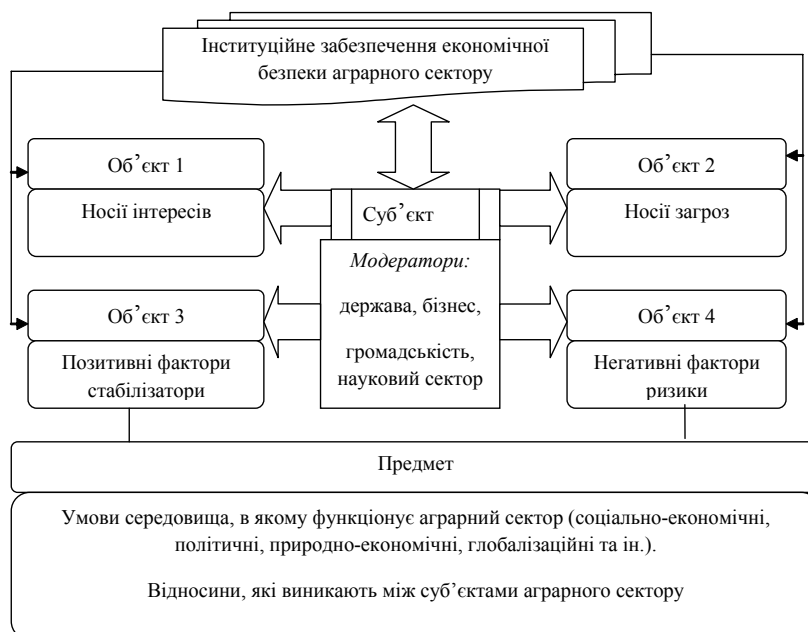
Інституційне забезпечення економічної безпеки аграрного сектору

Об᾽єкт 1

Носії інтересів

Суб᾽єкт

Об᾽єкт 2

Носії загроз

*Модератори:*

держава, бізнес,

громадськість, науковий сектор

Об᾽єкт 3

Позитивні фактори стабілізатори

Об᾽єкт 4

Негативні фактори ризики

Предмет

Умови середовища, в якому функціонує аграрний сектор (соціально-економічні, політичні, природно-економічні, глобалізаційні та ін.).

Відносини, які виникають між суб᾽єктами аграрного сектору